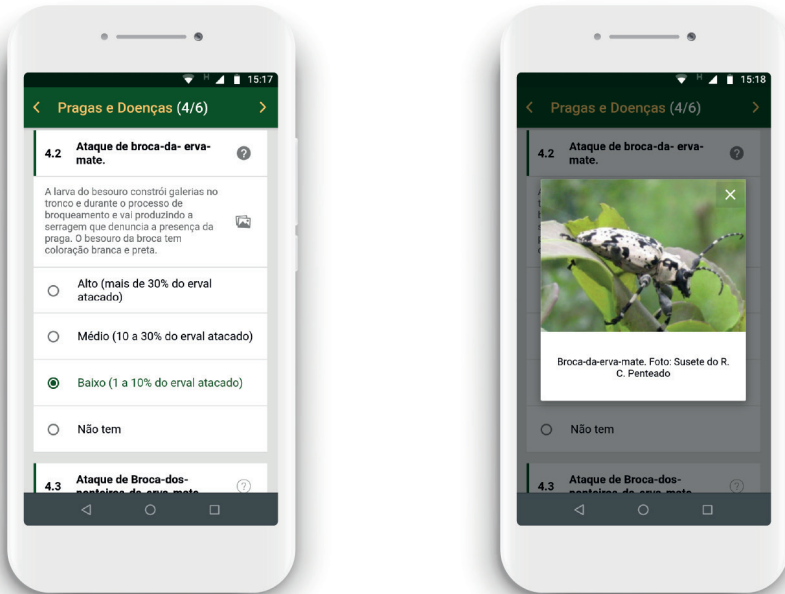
15:17

<

Pragas e Doenças (4/6)

>

4.2 Ataque de broca-da- erva-mate.

A larva do besouro constrói galerias no tronco e durante o processo de broqueamento e vai produzindo a serragem que denuncia a presença da praga. O besouro da broca tem coloração branca e preta.

Alto (mais de 30% do erval atacado)

Médio (10 a 30% do erval atacado)

Baixo (1 a 10% do erval atacado)

Não tem

4.3 Ataque de Broca-dos-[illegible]

15:18

<

Pragas e Doenças (4/6)

>

4.2 Ataque de broca-da- erva-mate.

×

Broca-da-erva-mate. Foto: Susete do R. C. Penteado

Não tem

4.3 Ataque de Broca-dos-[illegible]